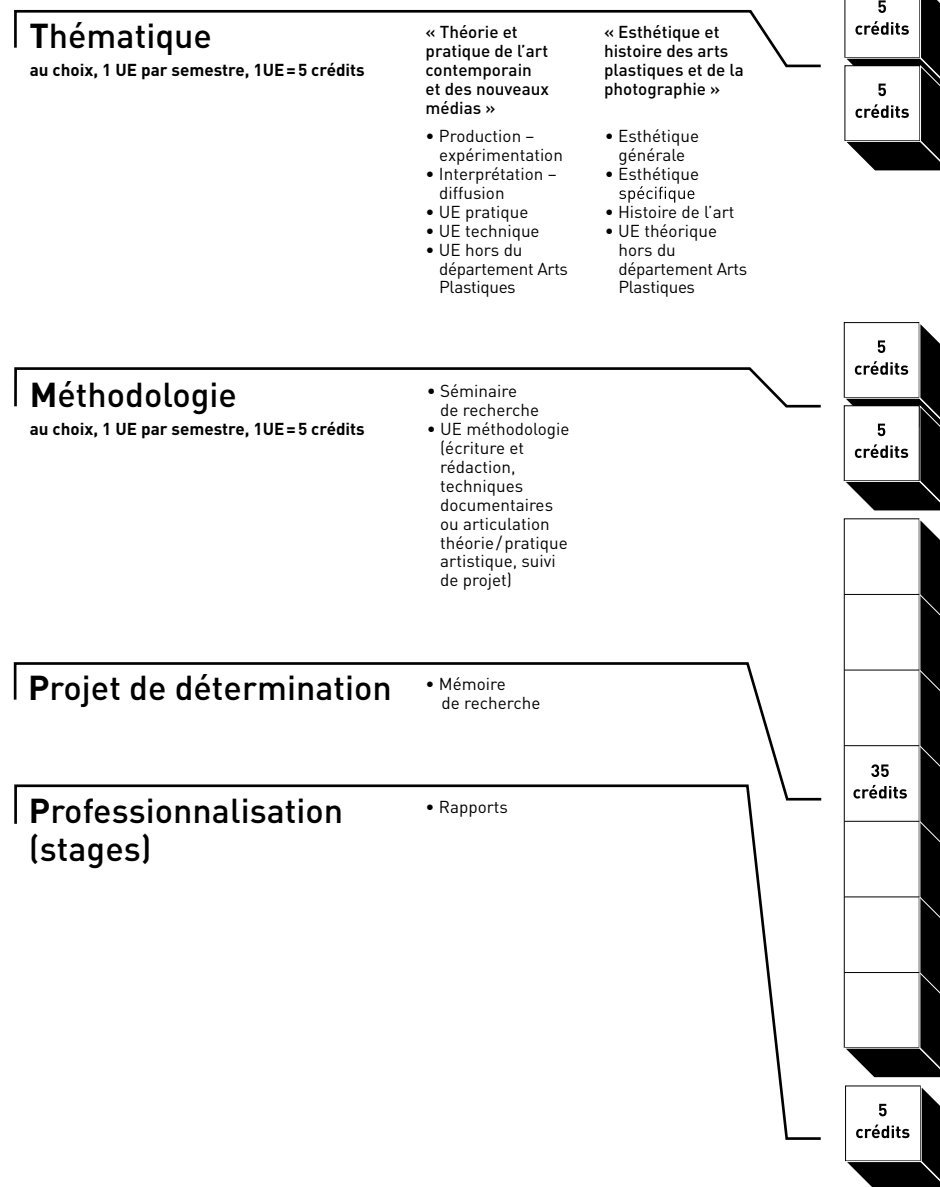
Thématique
au choix, 1 UE par semestre, 1UE = 5 crédits

« Théorie et pratique de l'art contemporain et des nouveaux médias »
• Production – expérimentation
• Interprétation – diffusion
• UE pratique
• UE technique
• UE hors du département Arts Plastiques

« Esthétique et histoire des arts plastiques et de la photographie »
• Esthétique générale
• Esthétique spécifique
• Histoire de l'art
• UE théorique hors du département Arts Plastiques

5 crédits

5 crédits

Méthodologie
au choix, 1 UE par semestre, 1UE = 5 crédits

• Séminaire de recherche
• UE méthodologie (écriture et rédaction, techniques documentaires ou articulation théorie / pratique artistique, suivi de projet)

5 crédits

5 crédits

Projet de détermination
• Mémoire de recherche

35 crédits

Professionnalisation (stages)
• Rapports

5 crédits